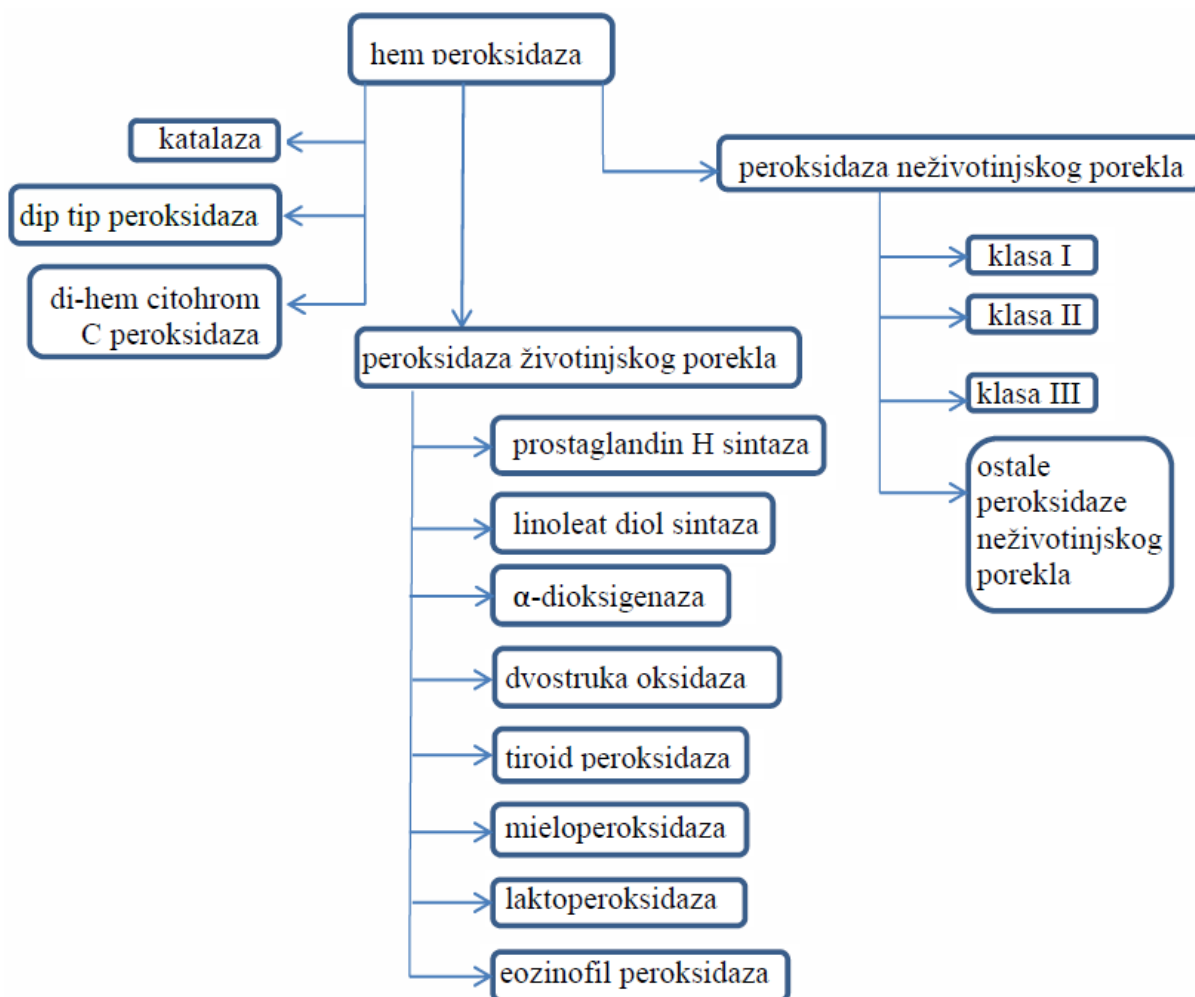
hem peroksidaza

katalaza

dip tip peroksidaza

di-hem citohrom C peroksidaza

peroksidaza neživotinjskog porekla

klasa I

klasa II

klasa III

ostale peroksidaze neživotinjskog porekla

peroksidaza životinjskog porekla

prostaglandin H sintaza

linoleat diol sintaza

α-dioksigenaza

dvostruka oksidaza

tiroid peroksidaza

mieloperoksidaza

laktoperoksidaza

eozinofil peroksidaza